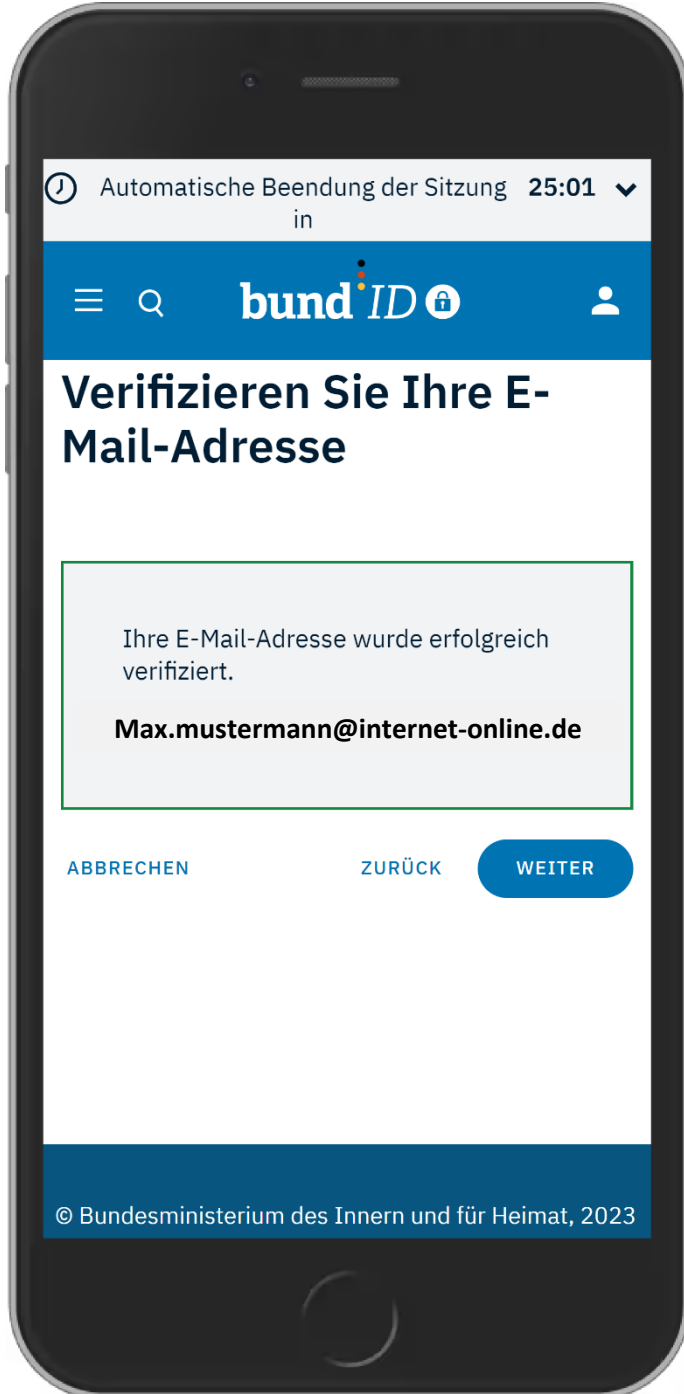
Automatische Beendung der Sitzung in 25:01

bund ID

Verifizieren Sie Ihre E-Mail-Adresse

Ihre E-Mail-Adresse wurde erfolgreich verifiziert.

Max.mustermann@internet-online.de

ABBRECHEN

ZURÜCK

WEITER

© Bundesministerium des Innern und für Heimat, 2023